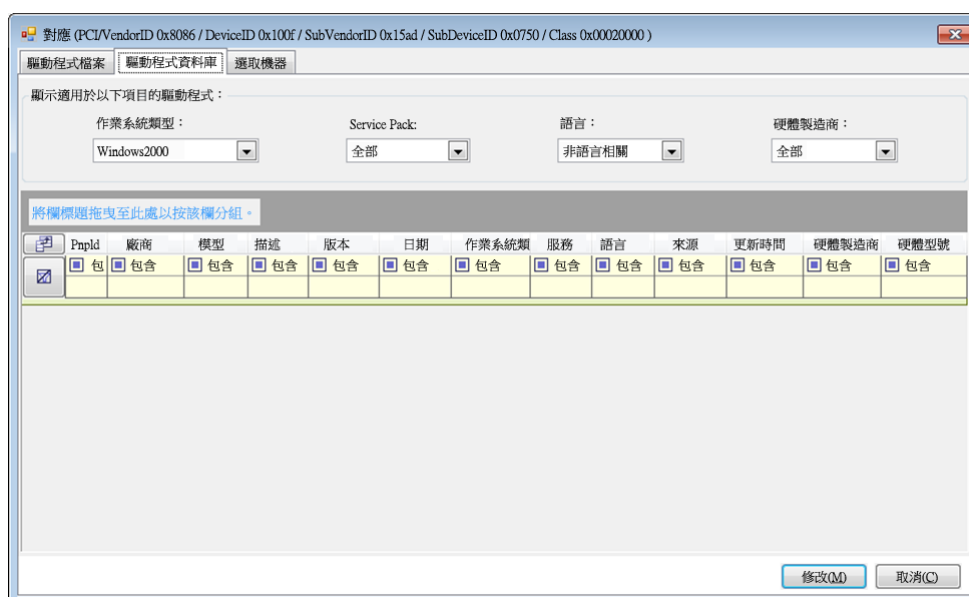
對應 (PCI/VendorID 0x8086 / DeviceID 0x100f / SubVendorID 0x15ad / SubDeviceID 0x0750 / Class 0x00020000 )

驅動程式檔案 驅動程式資料庫 選取機器

顯示適用於以下項目的驅動程式：

作業系統類型： Windows2000
Service Pack: 全部
語言： 非語言相關
硬體製造商： 全部

將欄標題拖曳至此處以按該欄分組。

| PnpId | 廠商 | 模型 | 描述 | 版本 | 日期 | 作業系統類 | 服務 | 語言 | 來源 | 更新時間 | 硬體製造商 | 硬體型號 |
|---|---|---|---|---|---|---|---|---|---|---|---|---|
| 包 | 包含 | 包含 | 包含 | 包含 | 包含 | 包含 | 包含 | 包含 | 包含 | 包含 | 包含 | 包含 |

修改(M) 取消(C)